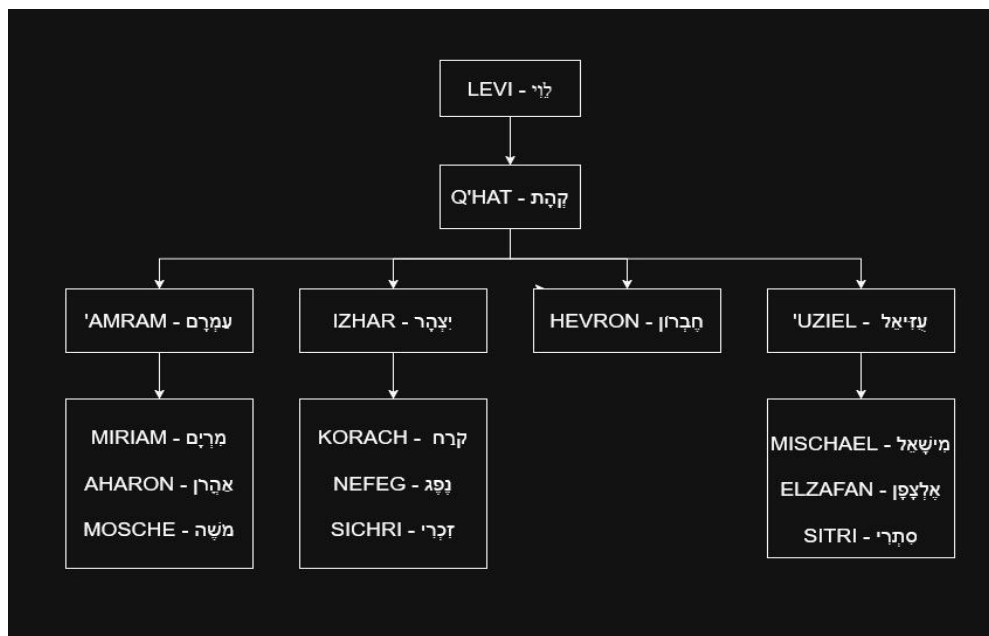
LEVI - לֵוִי

Q'HAT - קְהָת

'AMRAM - עַמְרָם

IZHAR - יִצְהָר

HEVRON - חֶבְרוֹן

'UZIEL - עֻזִּיאֵל

MIRIAM - מִרְיָם
AHARON - אַהֲרֹן
MOSCHE - מֹשֶׁה

KORACH - קֹרַח
NEFEG - נֶפֶג
SICHRI - זִכְרִי

MISCHAEL - מִישָׁאֵל
ELZAFAN - אֶלְצָפָן
SITRI - סִתְרִי